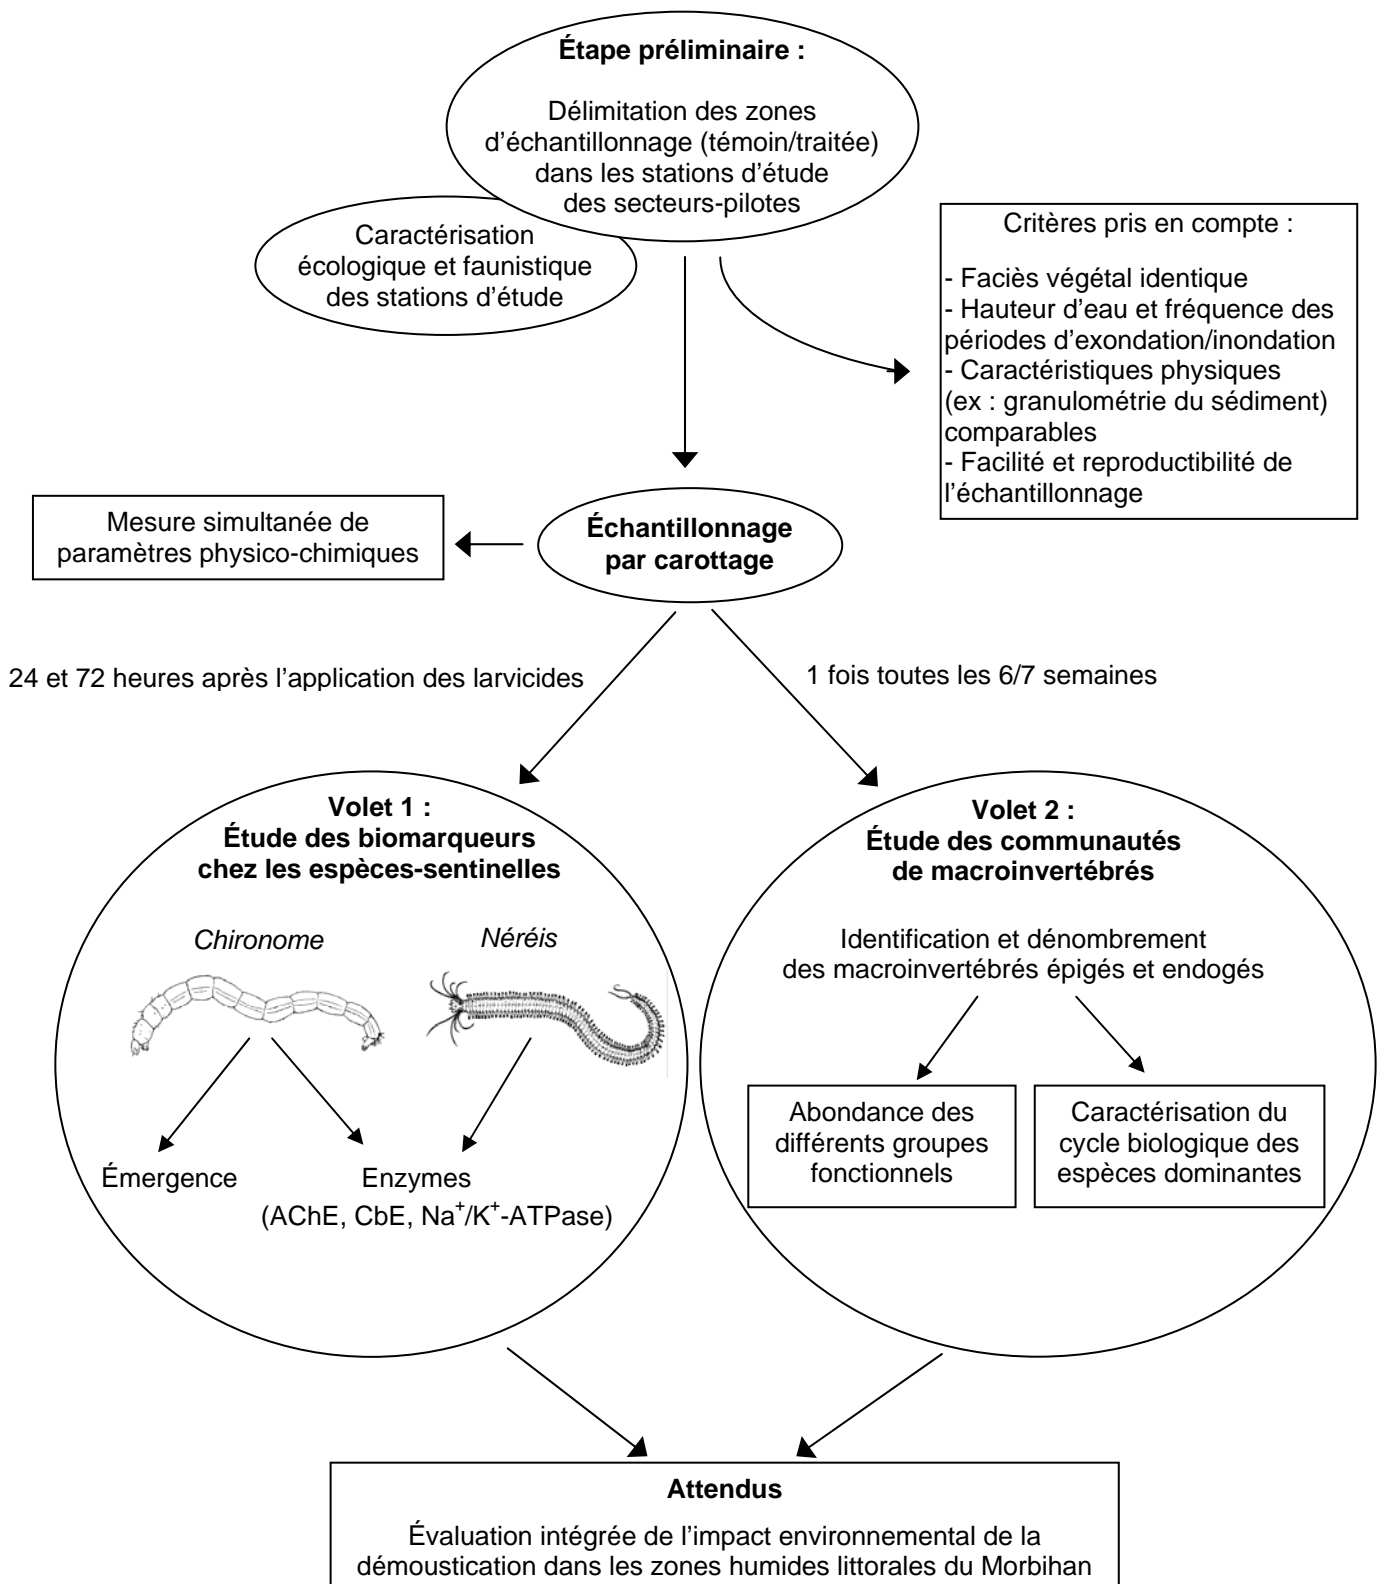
**Étape préliminaire :**

Délimitation des zones d'échantillonnage (témoin/traitée) dans les stations d'étude des secteurs-pilotes

Caractérisation écologique et faunistique des stations d'étude

Critères pris en compte :

- Faciès végétal identique
- Hauteur d'eau et fréquence des périodes d'exondation/inondation
- Caractéristiques physiques (ex : granulométrie du sédiment) comparables
- Facilité et reproductibilité de l'échantillonnage

Mesure simultanée de paramètres physico-chimiques

**Échantillonnage par carottage**

24 et 72 heures après l'application des larvicides

1 fois toutes les 6/7 semaines

**Volet 1 : Étude des biomarqueurs chez les espèces-sentinelles**

*Chironome*

*Néréis*

Émergence

Enzymes (AChE, CbE, $Na^+/K^+$-ATPase)

**Volet 2 : Étude des communautés de macroinvertébrés**

Identification et dénombrement des macroinvertébrés épigés et endogés

Abondance des différents groupes fonctionnels

Caractérisation du cycle biologique des espèces dominantes

**Attendus**

Évaluation intégrée de l'impact environnemental de la démoustication dans les zones humides littorales du Morbihan